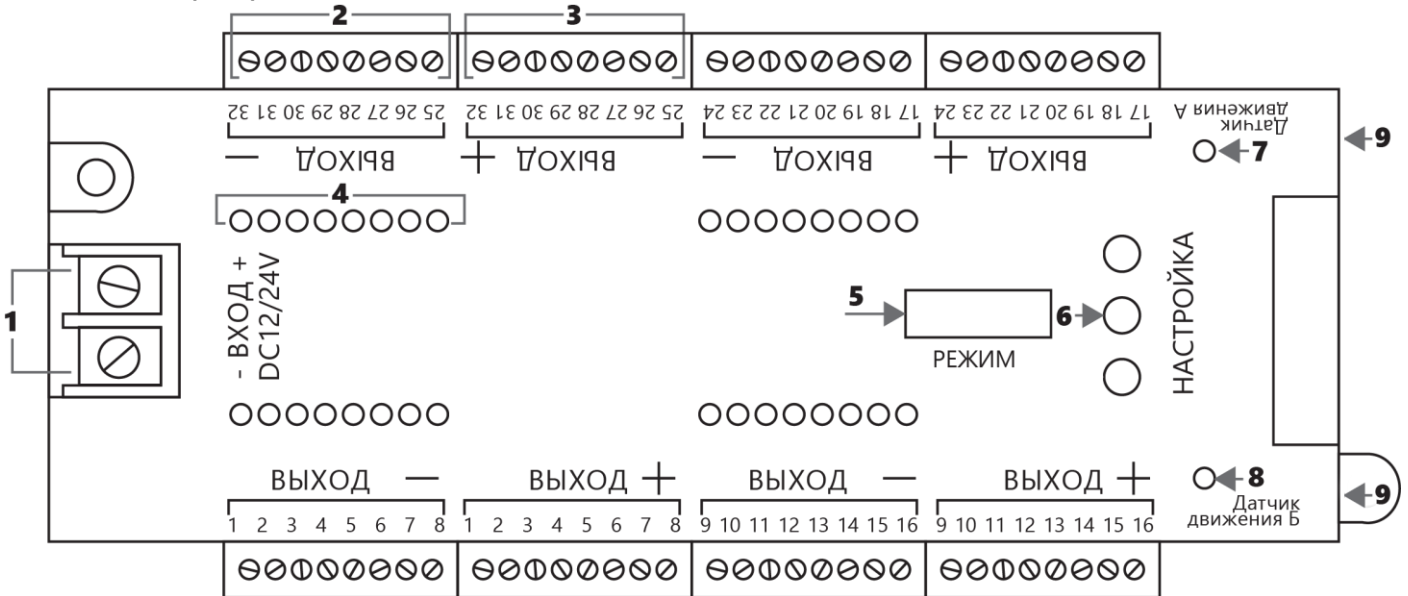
2
3
25 26 27 28 29 30 31 32
ВЫХОД —
25 26 27 28 29 30 31 32
ВЫХОД +
17 18 19 20 21 22 23 24
ВЫХОД —
17 18 19 20 21 22 23 24
ВЫХОД +
Датчик движения А
7
9
4
1
- ВХОД +
DC12/24V
5
6
РЕЖИМ
НАСТРОЙКА
ВЫХОД —
1 2 3 4 5 6 7 8
ВЫХОД +
1 2 3 4 5 6 7 8
ВЫХОД —
9 10 11 12 13 14 15 16
ВЫХОД +
9 10 11 12 13 14 15 16
8
Датчик движения Б
9